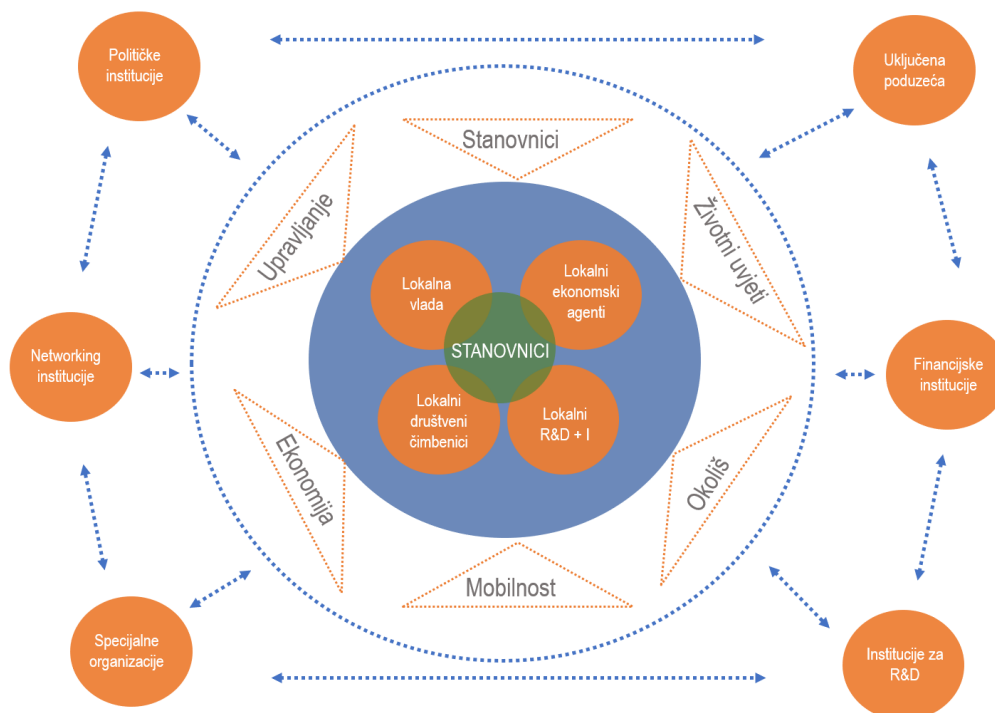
Političke institucije

Uključena poduzeća

Stanovnici

Upravljanje

Životni uvjeti

Lokalna vlada

Lokalni ekonomski agenti

STANOVNICI

Networking institucije

Financijske institucije

Lokalni društveni čimbenici

Lokalni R&D + I

Ekonomija

Okoliš

Mobilnost

Specijalne organizacije

Institucije za R&D